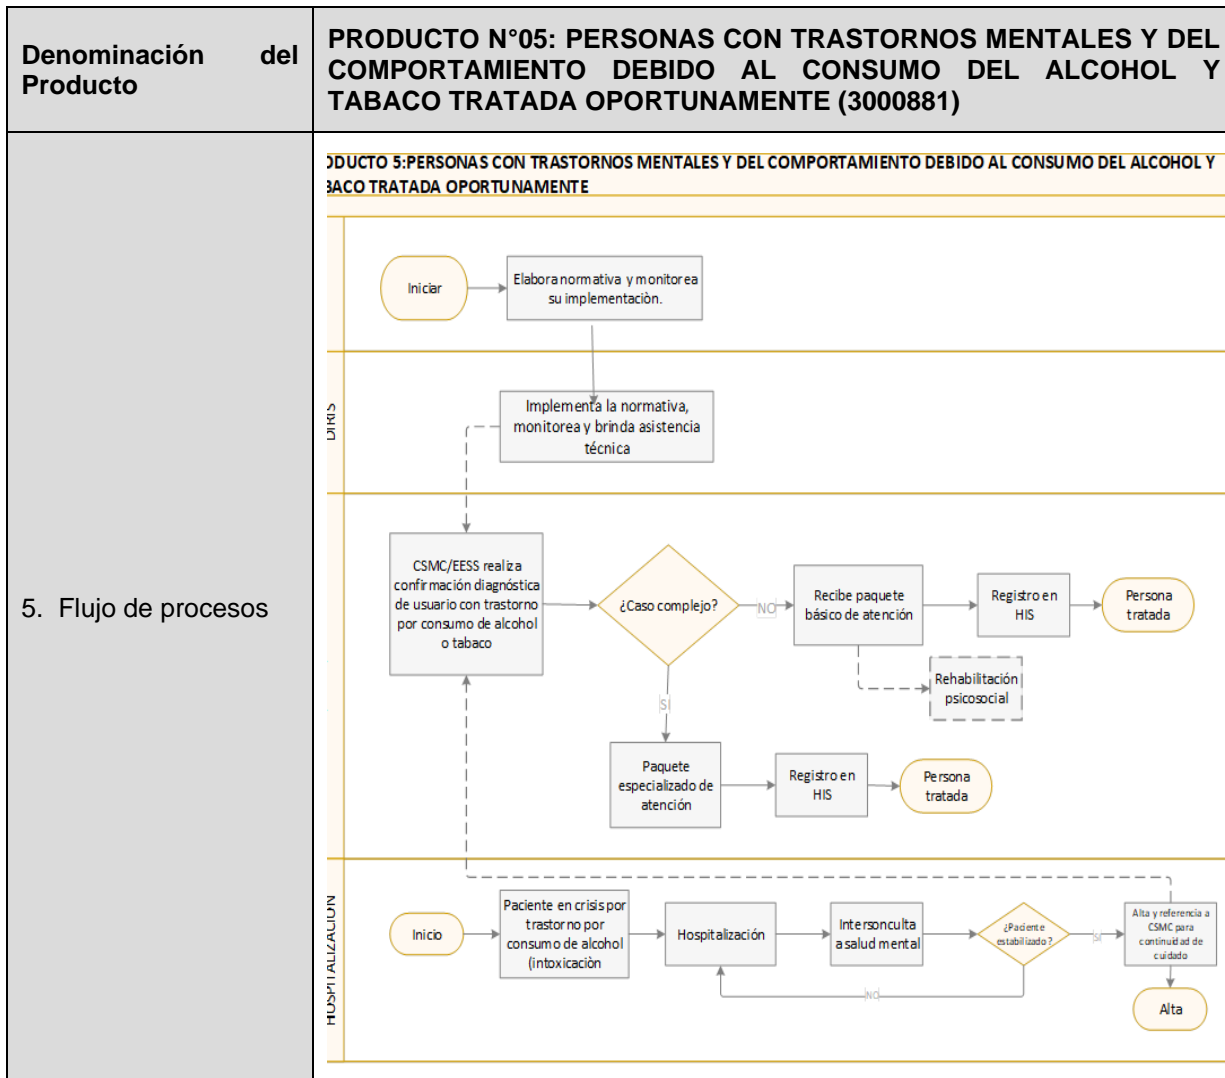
| Denominación del Producto | PRODUCTO N°05: PERSONAS CON TRASTORNOS MENTALES Y DEL COMPORTAMIENTO DEBIDO AL CONSUMO DEL ALCOHOL Y TABACO TRATADA OPORTUNAMENTE (3000881) |
|---|---|
| 5. Flujo de procesos | |

ODUCTO 5:PERSONAS CON TRASTORNOS MENTALES Y DEL COMPORTAMIENTO DEBIDO AL CONSUMO DEL ALCOHOL Y BACO TRATADA OPORTUNAMENTE

Iniciar

Elabora normativa y monitorea su implementaciòn.

DIRIS

Implementa la normativa, monitorea y brinda asistencia técnica

CSMC/EESS realiza confirmación diagnóstica de usuario con trastorno por consumo de alcohol o tabaco

¿Caso complejo?

NO

Recibe paquete básico de atención

Registro en HIS

Persona tratada

Rehabilitación psicosocial

SI

Paquete especializado de atención

Registro en HIS

Persona tratada

HOSPITALIZACION

Inicio

Paciente en crisis por trastorno por consumo de alcohol (intoxicaciòn

Hospitalización

Interconsulta a salud mental

¿Paciente estabilizado?

SI

Alta y referencia a CSMC para continuidad de cuidado

NO

Alta